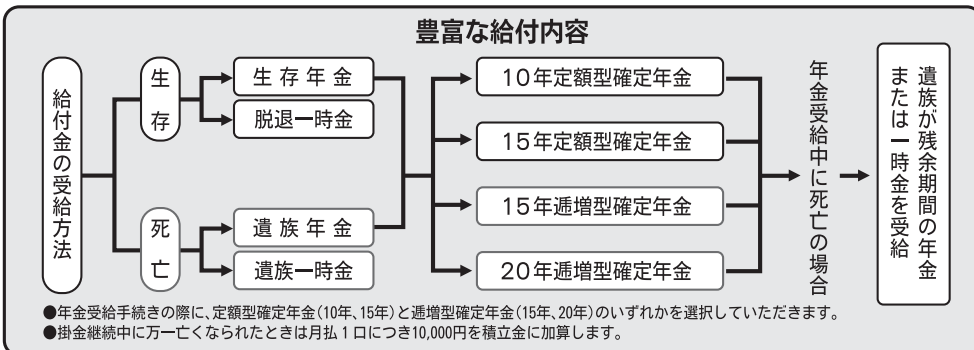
豊富な給付内容

給付金の受給方法

生存

生存年金

脱退一時金

死亡

遺族年金

遺族一時金

10年定額型確定年金

15年定額型確定年金

15年逓増型確定年金

20年逓増型確定年金

年金受給中に死亡の場合

遺族が残余期間の年金または一時金を受給

●年金受給手続きの際に、定額型確定年金(10年、15年)と逓増型確定年金(15年、20年)のいずれかを選択していただきます。
●掛金継続中に万一亡くなられたときは月払1口につき10,000円を積立金に加算します。